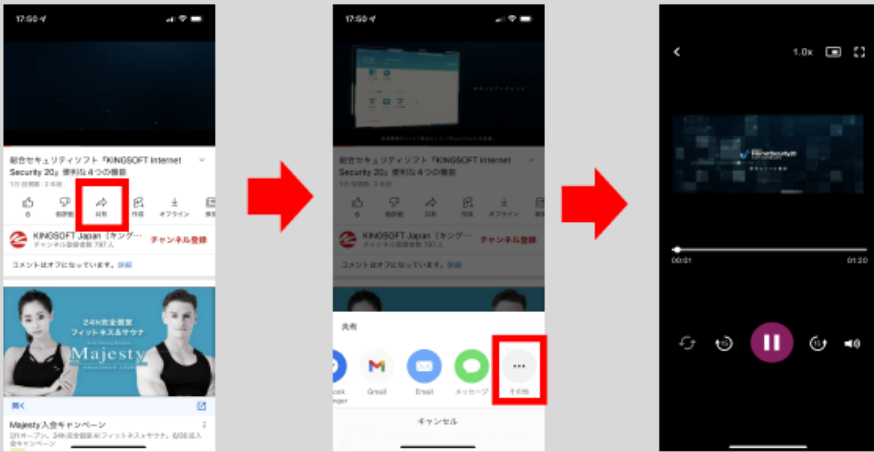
17:50

総合セキュリティソフト『KINGSOFT Internet Security 20』便利な４つの機能

6

低評価

共有

作成

オフライン

KINGSOFT Japan（キング...

チャンネル登録者数 797 人

チャンネル登録

コメントはオフになっています。詳細

24h完全個室 フィットネス&サウナ

Majesty

開く

Majesty入会キャンペーン

17:50

総合セキュリティソフト『KINGSOFT Internet Security 20』便利な４つの機能

低評価

共有

作成

オフライン

KINGSOFT Japan（キング...

チャンネル登録者数 797 人

チャンネル登録

コメントはオフになっています。詳細

共有

Gmail

Email

メッセージ

その他

キャンセル

1.0x

00:01

01:20

15

15